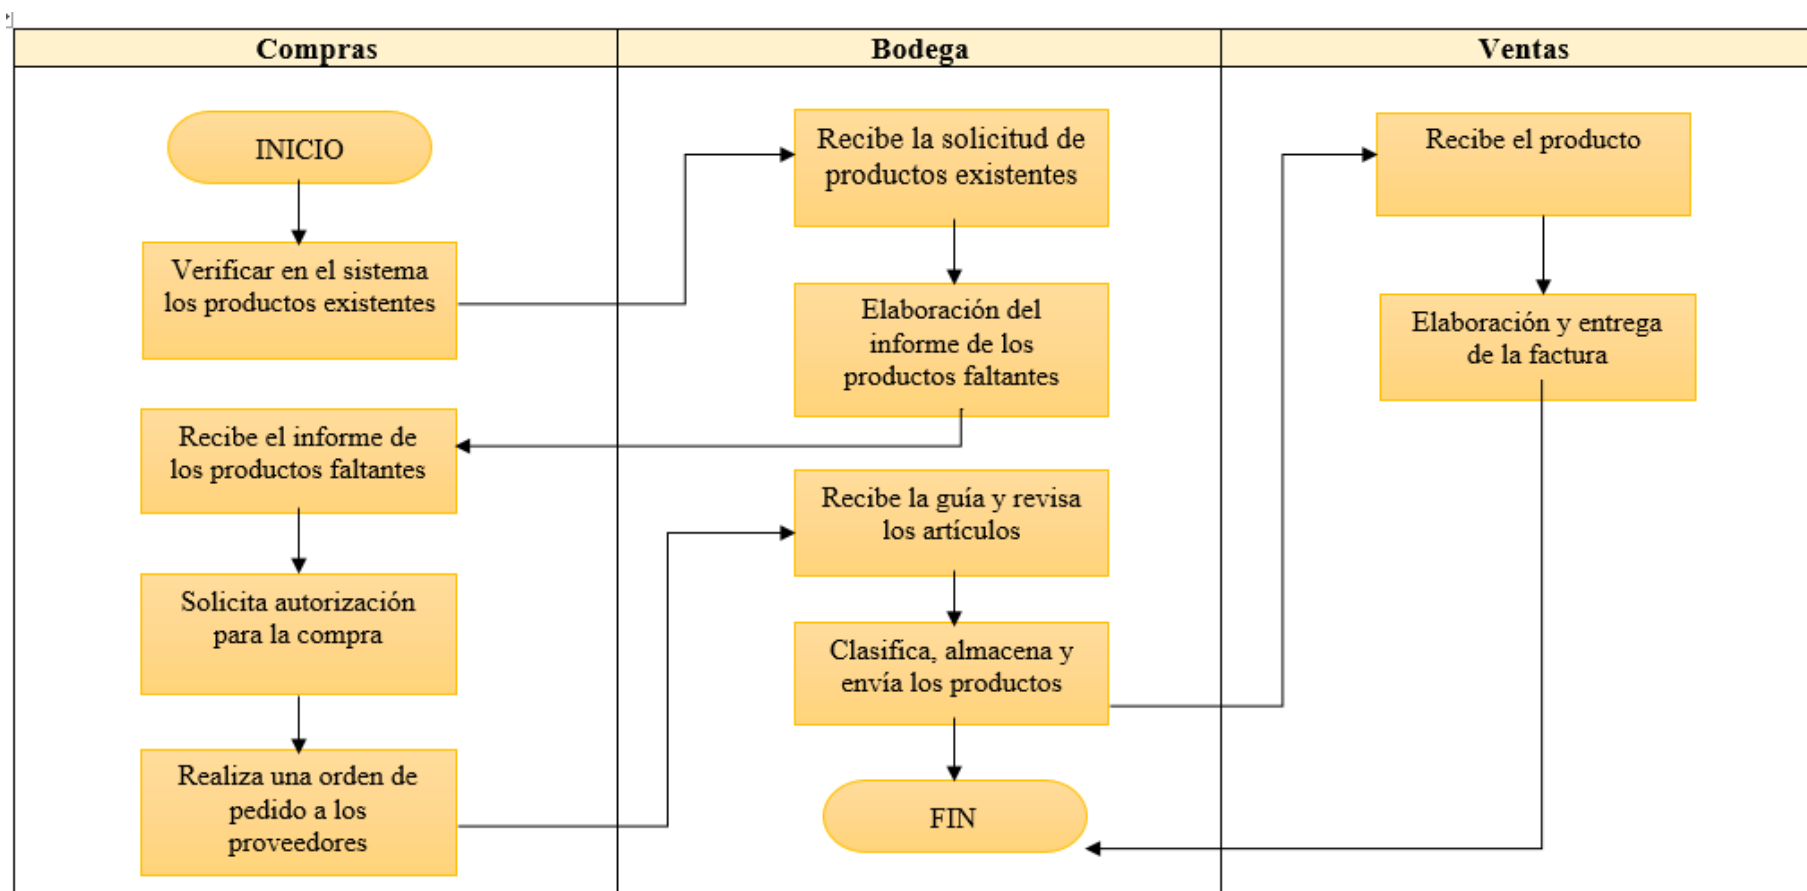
| Compras | Bodega | Ventas |
|---|---|---|

INICIO

Verificar en el sistema los productos existentes

Recibe el informe de los productos faltantes

Solicita autorización para la compra

Realiza una orden de pedido a los proveedores

Recibe la solicitud de productos existentes

Elaboración del informe de los productos faltantes

Recibe la guía y revisa los artículos

Clasifica, almacena y envía los productos

FIN

Recibe el producto

Elaboración y entrega de la factura